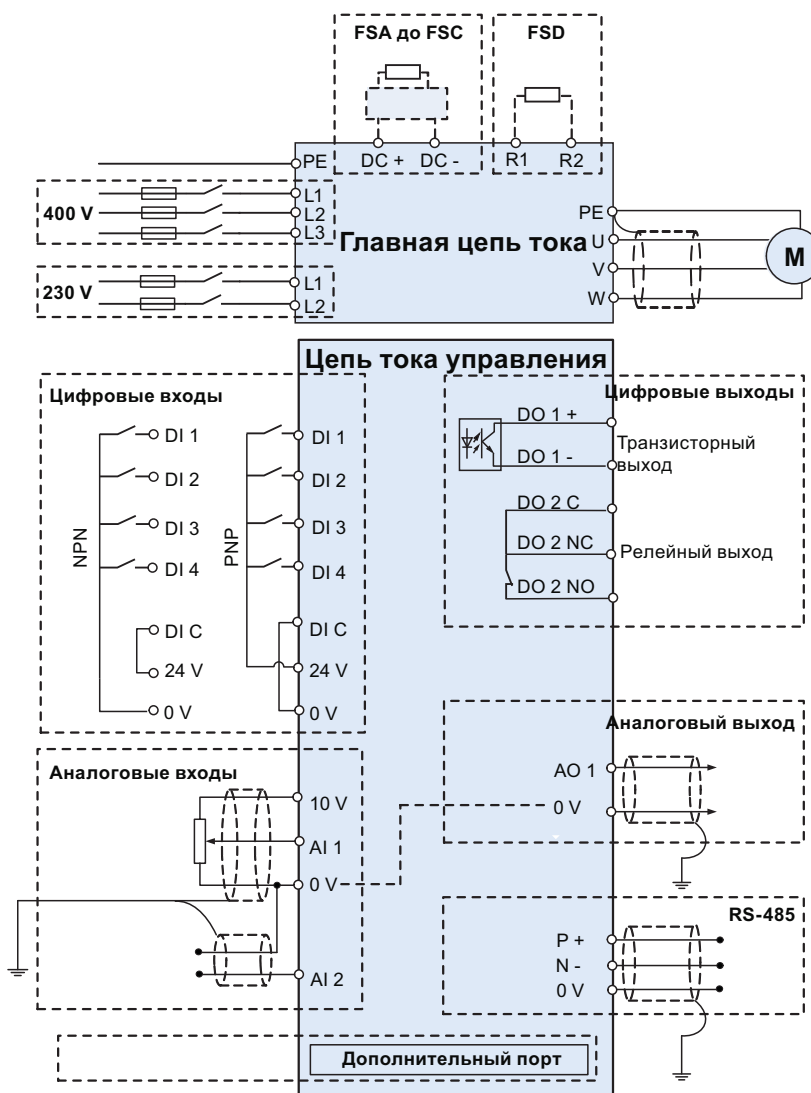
FSA до FSC

FSD

PE
DC +
DC -
R1
R2

400 V
L1
L2
L3

230 V
L1
L2

PE
Главная цепь тока
U
V
W
M

Цепь тока управления

Цифровые входы
NPN
DI 1
DI 2
DI 3
DI 4
DI C
24 V
0 V
PNP
DI 1
DI 2
DI 3
DI 4
DI C
24 V
0 V

Цифровые выходы
DO 1 +
DO 1 -
Транзисторный выход
DO 2 C
DO 2 NC
DO 2 NO
Релейный выход

Аналоговый выход
AO 1
0 V

Аналоговые входы
10 V
AI 1
0 V
AI 2

RS-485
P +
N -
0 V

Дополнительный порт